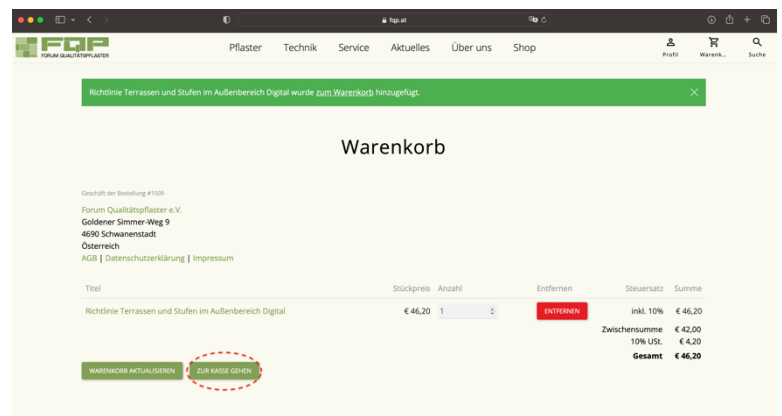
fqp.at

FQP FORUM QUALITÄTSPFLASTER

Pflaster Technik Service Aktuelles Über uns Shop

Profil Warenk... Suche

Richtlinie Terrassen und Stufen im Außenbereich Digital wurde zum Warenkorb hinzugefügt.

Warenkorb

Geschäft der Bestellung #1509

Forum Qualitätspflaster e.V.
Goldener Simmer-Weg 9
4690 Schwanenstadt
Österreich
AGB | Datenschutzerklärung | Impressum

| Titel | Stückpreis | Anzahl | Entfernen | Steuersatz | Summe |
|---|---|---|---|---|---|
| Richtlinie Terrassen und Stufen im Außenbereich Digital | € 46,20 | 1 | ENTFERNEN | inkl. 10% | € 46,20 |

Zwischensumme € 42,00
10% USt. € 4,20
Gesamt € 46,20

WARENKORB AKTUALISIEREN
ZUR KASSE GEHEN